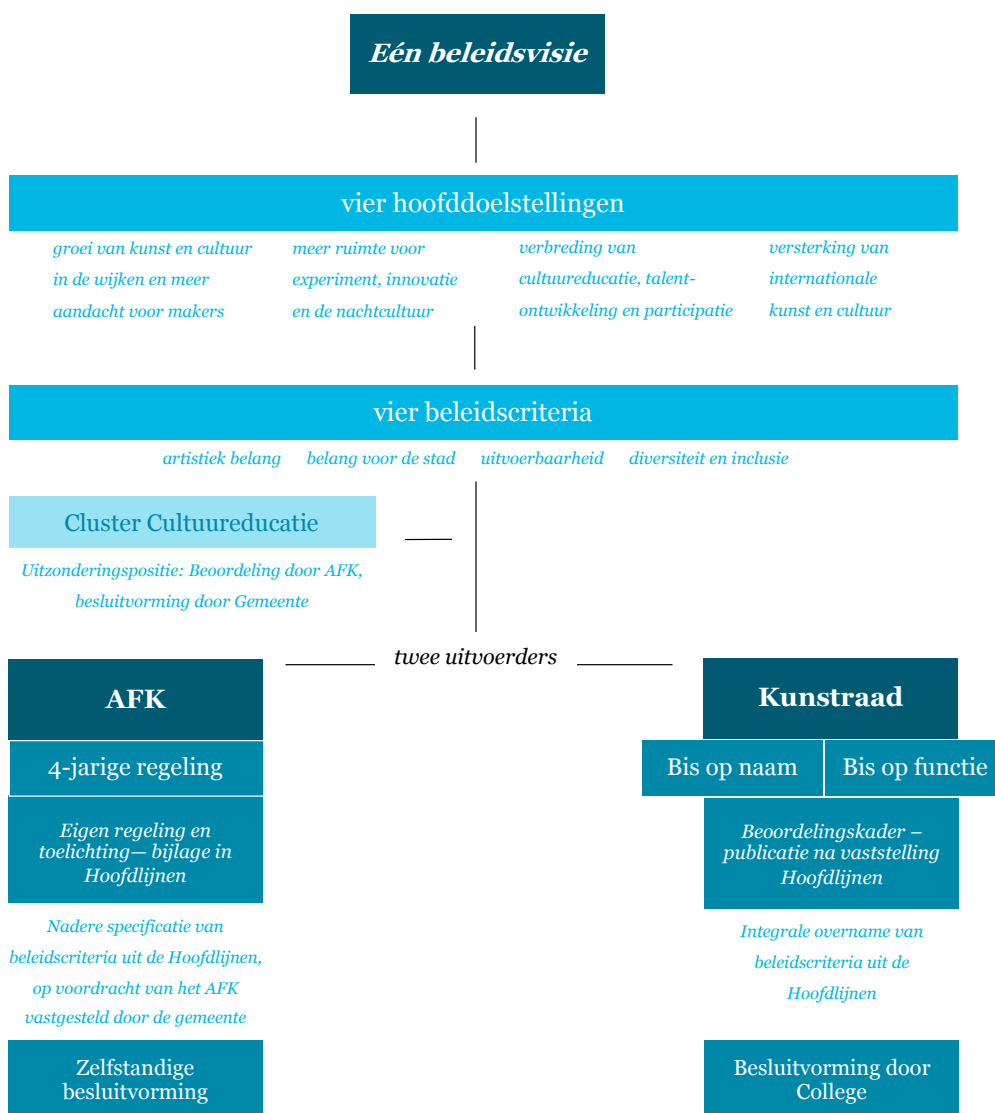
Eén beleidsvisie

vier hoofddoelstellingen

groei van kunst en cultuur in de wijken en meer aandacht voor makers

meer ruimte voor experiment, innovatie en de nachtcultuur

verbreding van cultuureducatie, talentontwikkeling en participatie

versterking van internationale kunst en cultuur

vier beleidscriteria

artistiek belang

belang voor de stad

uitvoerbaarheid

diversiteit en inclusie

Cluster Cultuureducatie

Uitzonderingspositie: Beoordeling door AFK, besluitvorming door Gemeente

twee uitvoerders

AFK

4-jarige regeling

Eigen regeling en toelichting— bijlage in Hoofdlijnen

Nadere specificatie van beleidscriteria uit de Hoofdlijnen, op voordracht van het AFK vastgesteld door de gemeente

Zelfstandige besluitvorming

Kunstraad

Bis op naam

Bis op functie

Beoordelingskader – publicatie na vaststelling Hoofdlijnen

Integrale overname van beleidscriteria uit de Hoofdlijnen

Besluitvorming door College